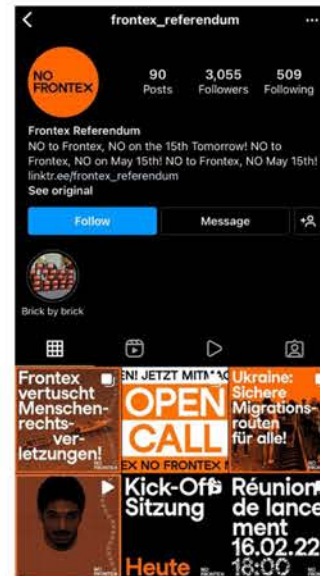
frontex_referendum

NO FRONTEX

90 Posts
3,055 Followers
509 Following

Frontex Referendum
NO to Frontex, NO on the 15th Tomorrow! NO to Frontex, NO on May 15th! NO to Frontex, NO May 15th!
linktr.ee/frontex_referendum
See original

Follow
Message

Brick by brick

Frontex vertuscht Menschenrechtsverletzungen!

EN! JETZT MITMA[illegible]
OPEN CALL
EX NO FRONTEX

Ukraine: Sichere Migrationsrouten für alle!

NO FRONTEX

Kick-Off Sitzung
Heute

Réunion de lancement 16.02.22 18:00